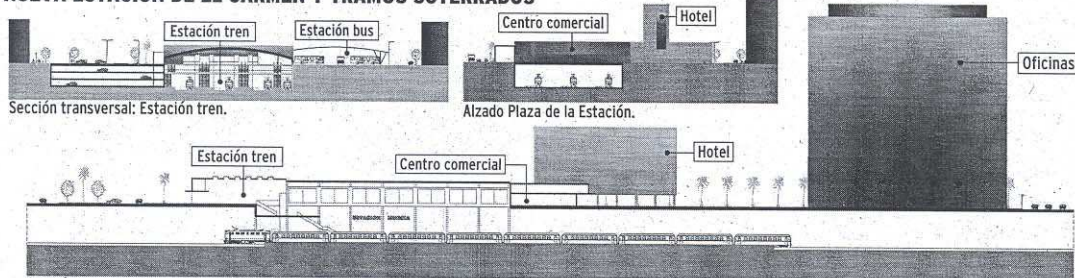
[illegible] ESTACIÓN DE EL CARMEN Y TRAMOS SOTERRADOS

Estación tren
Estación bus
Sección transversal: Estación tren.

Centro comercial
Hotel
Alzado Plaza de la Estación.

Oficinas

Estación tren
Centro comercial
Hotel